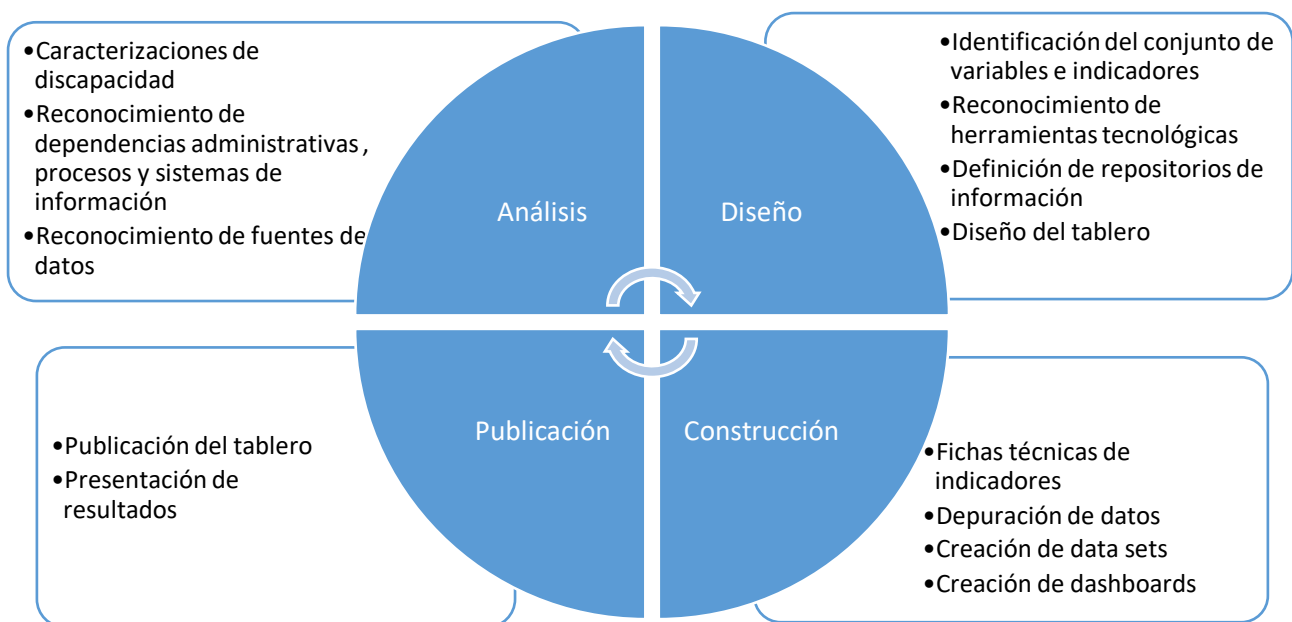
•Caracterizaciones de discapacidad
•Reconocimiento de dependencias administrativas , procesos y sistemas de información
•Reconocimiento de fuentes de datos

Análisis

Diseño

•Identificación del conjunto de variables e indicadores
•Reconocimiento de herramientas tecnológicas
•Definición de repositorios de información
•Diseño del tablero

•Publicación del tablero
•Presentación de resultados

Publicación

Construcción

•Fichas técnicas de indicadores
•Depuración de datos
•Creación de data sets
•Creación de dashboards